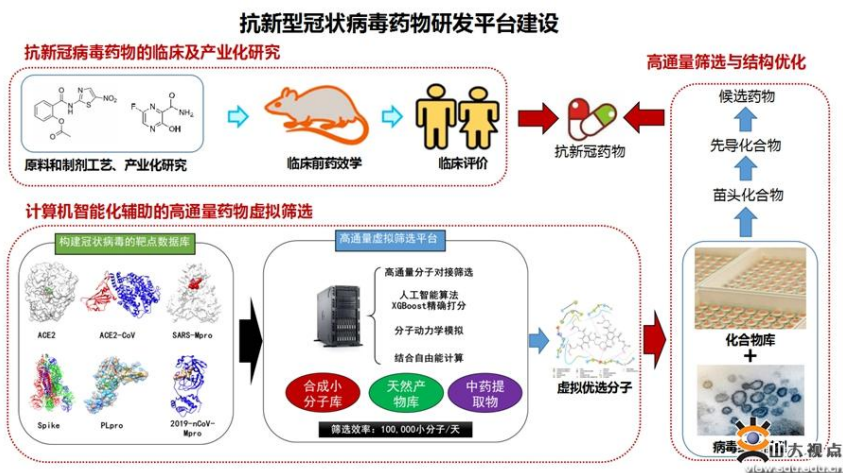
抗新型冠状病毒药物研发平台建设

抗新冠病毒药物的临床及产业化研究

$NO_2$

$NH_2$

F

OH

原料和制剂工艺、产业化研究

临床前药效学

临床评价

抗新冠药物

高通量筛选与结构优化

候选药物

先导化合物

苗头化合物

计算机智能化辅助的高通量药物虚拟筛选

构建冠状病毒的靶点数据库

ACE2

ACE2-CoV

SARS-Mpro

Spike

PLpro

2019-nCoV-Mpro

高通量虚拟筛选平台

高通量分子对接筛选

人工智能算法 XGBoost精确打分

分子动力学模拟

结合自由能计算

合成小分子库

天然产物库

中药提取物

筛选效率：100,000小分子/天

虚拟优选分子

化合物库

+

病毒

山大视点

view.sdu.edu.cn